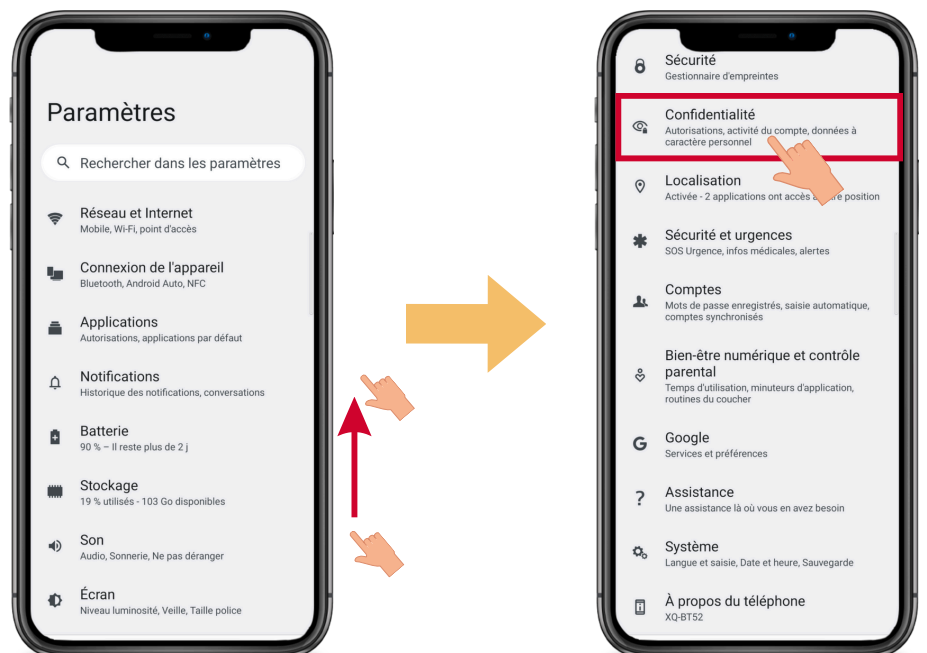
Paramètres

Rechercher dans les paramètres

Réseau et Internet
Mobile, Wi-Fi, point d'accès

Connexion de l'appareil
Bluetooth, Android Auto, NFC

Applications
Autorisations, applications par défaut

Notifications
Historique des notifications, conversations

Batterie
90 % – Il reste plus de 2 j

Stockage
19 % utilisés - 103 Go disponibles

Son
Audio, Sonnerie, Ne pas déranger

Écran
Niveau luminosité, Veille, Taille police

Sécurité
Gestionnaire d'empreintes

Confidentialité
Autorisations, activité du compte, données à caractère personnel

Localisation
Activée - 2 applications ont accès à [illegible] position

Sécurité et urgences
SOS Urgence, infos médicales, alertes

Comptes
Mots de passe enregistrés, saisie automatique, comptes synchronisés

Bien-être numérique et contrôle parental
Temps d'utilisation, minuteurs d'application, routines du coucher

Google
Services et préférences

Assistance
Une assistance là où vous en avez besoin

Système
Langue et saisie, Date et heure, Sauvegarde

À propos du téléphone
XQ-BT52